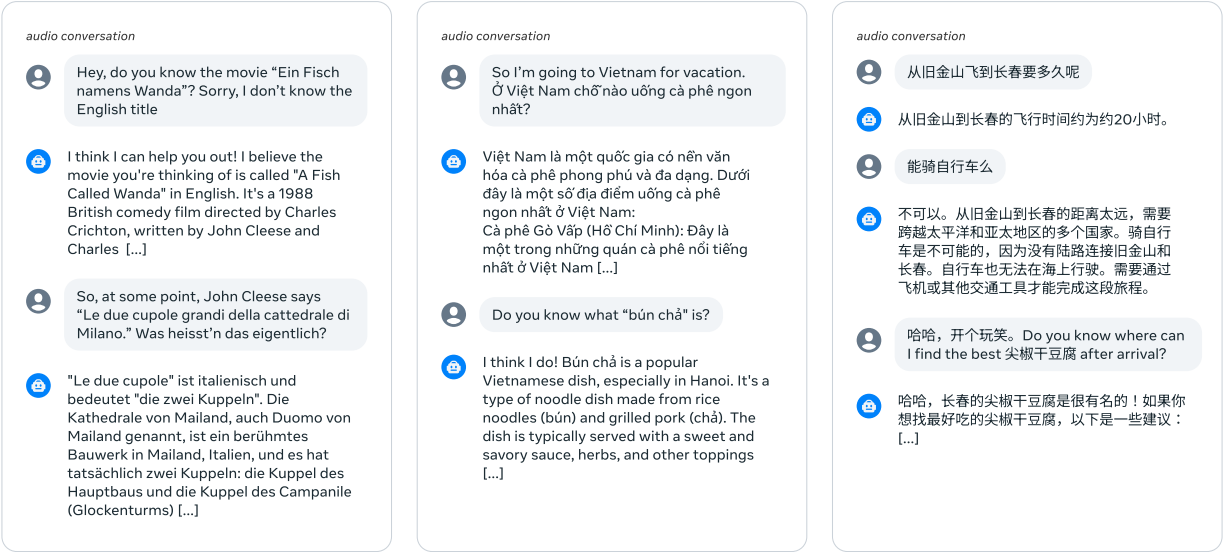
audio conversation

Hey, do you know the movie “Ein Fisch namens Wanda”? Sorry, I don't know the English title

I think I can help you out! I believe the movie you're thinking of is called "A Fish Called Wanda" in English. It's a 1988 British comedy film directed by Charles Crichton, written by John Cleese and Charles [...]

So, at some point, John Cleese says “Le due cupole grandi della cattedrale di Milano.” Was heisst’n das eigentlich?

"Le due cupole" ist italienisch und bedeutet "die zwei Kuppeln". Die Kathedrale von Mailand, auch Duomo von Mailand genannt, ist ein berühmtes Bauwerk in Mailand, Italien, und es hat tatsächlich zwei Kuppeln: die Kuppel des Hauptbaus und die Kuppel des Campanile (Glockenturms) [...]

audio conversation

So I’m going to Vietnam for vacation. Ở Việt Nam chỗ nào uống cà phê ngon nhất?

Việt Nam là một quốc gia có nền văn hóa cà phê phong phú và đa dạng. Dưới đây là một số địa điểm uống cà phê ngon nhất ở Việt Nam:
Cà phê Gò Vấp (Hồ Chí Minh): Đây là một trong những quán cà phê nổi tiếng nhất ở Việt Nam [...]

Do you know what “bún chả” is?

I think I do! Bún chả is a popular Vietnamese dish, especially in Hanoi. It's a type of noodle dish made from rice noodles (bún) and grilled pork (chả). The dish is typically served with a sweet and savory sauce, herbs, and other toppings [...]

audio conversation

从旧金山飞到长春要多久呢

从旧金山到长春的飞行时间约为约20小时。

能骑自行车么

不可以。从旧金山到长春的距离太远，需要跨越太平洋和亚太地区的多个国家。骑自行车是不可能的，因为没有陆路连接旧金山和长春。自行车也无法在海上行驶。需要通过飞机或其他交通工具才能完成这段旅程。

哈哈，开个玩笑。Do you know where can I find the best 尖椒干豆腐 after arrival?

哈哈，长春的尖椒干豆腐是很有名的！如果你想找最好吃的尖椒干豆腐，以下是一些建议：[...]